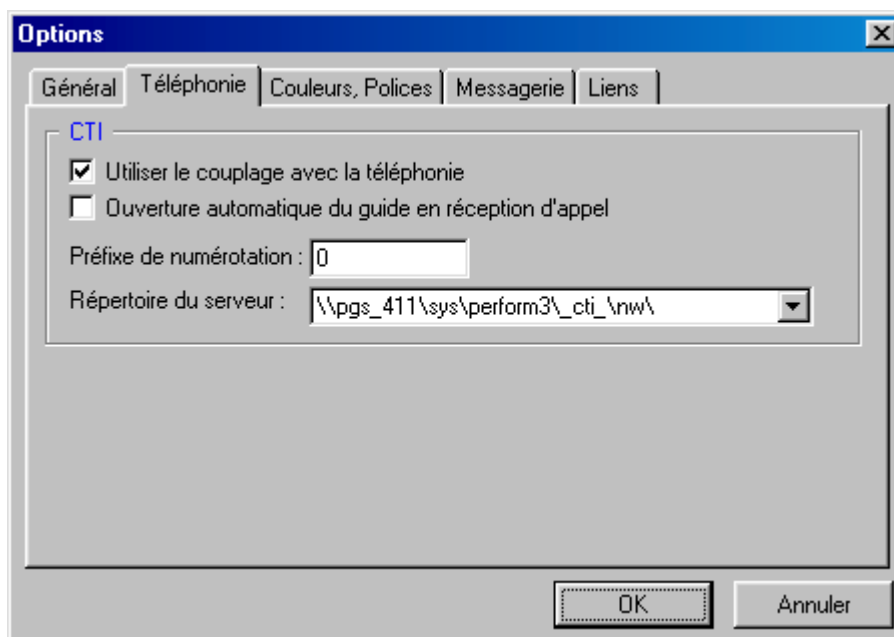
Options

Général | Téléphonie | Couleurs, Polices | Messagerie | Liens

CTI

Utiliser le couplage avec la téléphonie

Ouverture automatique du guide en réception d'appel

Préfixe de numérotation : 0

Répertoire du serveur : \\pgs_411\sys\perform3\_cti_\nw\

OK

Annuler